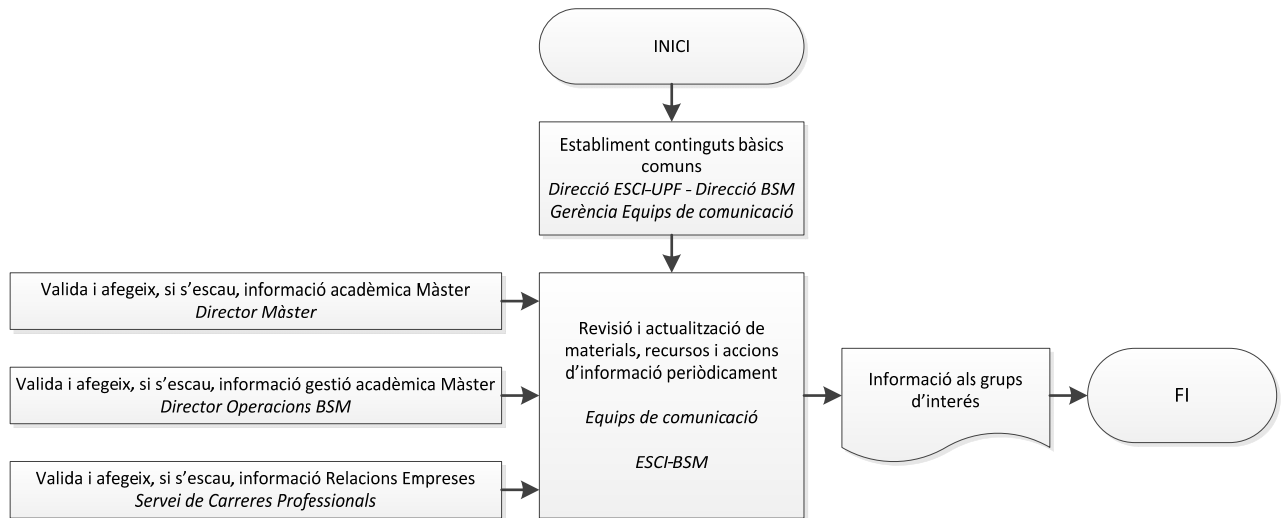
INICI

Establiment continguts bàsics comuns
*Direcció ESCI-UPF - Direcció BSM*
*Gerència Equips de comunicació*

Valida i afegeix, si s'escau, informació acadèmica Màster
*Director Màster*

Valida i afegeix, si s'escau, informació gestió acadèmica Màster
*Director Operacions BSM*

Valida i afegeix, si s'escau, informació Relacions Empreses
*Servei de Carreres Professionals*

Revisió i actualització de materials, recursos i accions d'informació periòdicament

*Equips de comunicació*

*ESCI-BSM*

Informació als grups d'interés

FI